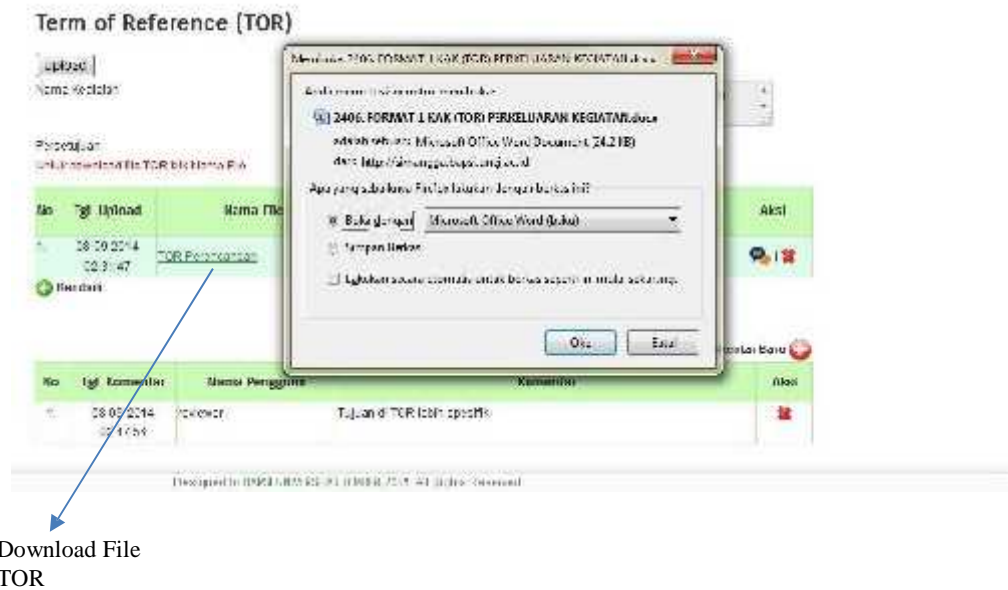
Term of Reference (TOR)

Upload
Nama Kegiatan

Persetujuan
Untuk download file TOR klik Nama File

| No | Tgl Upload | Nama File | Aksi |
|---|---|---|---|
| 1. | 08-09-2014 02:31:47 | TOR Perjalanan | |

Kembali

Membuka 2406. FORMAT 1 KAK (TOR) PERKELUARAN KEGIATAN.docx

Anda memilih untuk membuka:

2406. FORMAT 1 KAK (TOR) PERKELUARAN KEGIATAN.docx

adalah sebuah: Microsoft Office Word Document (24,2 KB)

dari: http://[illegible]

Apa yang sebaiknya Firefox lakukan dengan berkas ini?

Buka dengan Microsoft Office Word (baku)

Simpan Berkas

Lakukan secara otomatis untuk berkas seperti ini mulai sekarang.

OK Batal

Komentar Baru

| No | Tgl Komentar | Nama Pengguna | Komentar | Aksi |
|---|---|---|---|---|
| 1. | 08-09-2014 02:41:59 | reviewer | Tujuan di TOR lebih spesifik | |

Designed by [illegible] All Rights Reserved

Download File TOR